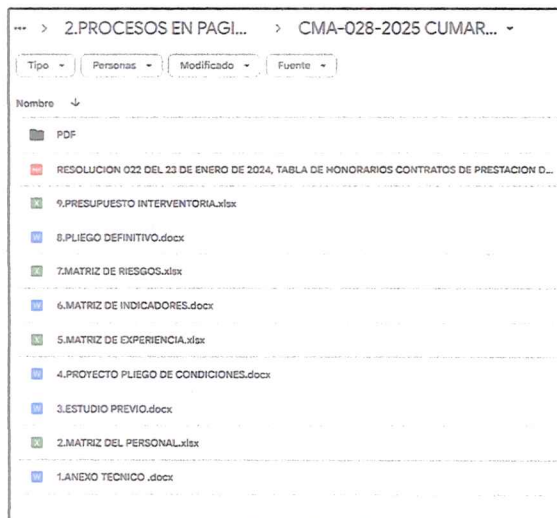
··· > 2.PROCESOS EN PAGI... > CMA-028-2025 CUMAR... ▾

Tipo ▾ Personas ▾ Modificado ▾ Fuente ▾

Nombre ↓

PDF

RESOLUCION 022 DEL 23 DE ENERO DE 2024, TABLA DE HONORARIOS CONTRATOS DE PRESTACION D...

9.PRESUPUESTO INTERVENTORIA.xlsx

8.PLIEGO DEFINITIVO.docx

7.MATRIZ DE RIESGOS.xlsx

6.MATRIZ DE INDICADORES.docx

5.MATRIZ DE EXPERIENCIA.xlsx

4.PROYECTO PLIEGO DE CONDICIONES.docx

3.ESTUDIO PREVIO.docx

2.MATRIZ DEL PERSONAL.xlsx

1.ANEXO TECNICO .docx